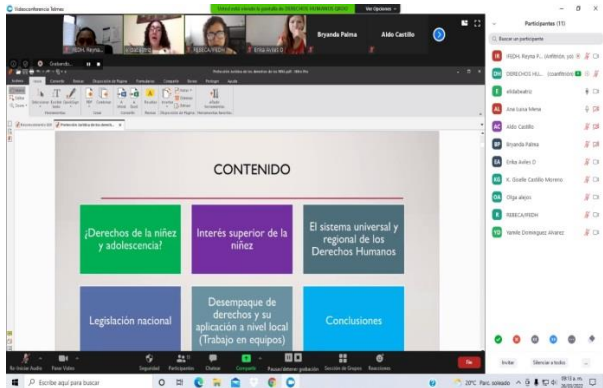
Videoconferencia Telmex

Usted está viendo la pantalla de DERECHOS HUMANOS GRUP

Ver Opciones

IREDH, Reyna

Bryanda Palma

Aldo Castillo

REBECA/IREDH

Erika Avilés O

Protección Jurídica de los derechos de los NNA.pdf - Nitro Pro

Archivo Inicio Comentar Editar Disposición de Página Formulario Compartir Revisar Proteger Ayuda

Protección Jurídica de los derecho...

CONTENIDO

¿Derechos de la niñez y adolescencia?

Interés superior de la niñez

El sistema universal y regional de los Derechos Humanos

Legislación nacional

Desempaque de derechos y su aplicación a nivel local (Trabajo en equipos)

Conclusiones

Participantes (11)

Buscar un participante

IREDH, Reyna P... (Anfitrión, yo)

DERECHOS HU... (Coanfitrión)

elidalbeatriz

Ana Luisa Mena

Aldo Castillo

Bryanda Palma

Erika Avilés O

K. Giselle Castillo Moreno

Olga alejos

REBECA/IREDH

Yamile Domínguez Álvarez

Invitar

Silenciar a todos

Sin Iniciar Audio

Parar Video

Seguridad

Participantes

Chatear

Compartir

Pausar/detener grabación

Sección de Grupos

Reacciones

Fin

Escribe aquí para buscar

20°C Parc. soleado

09:13 a. m.
06/05/2022